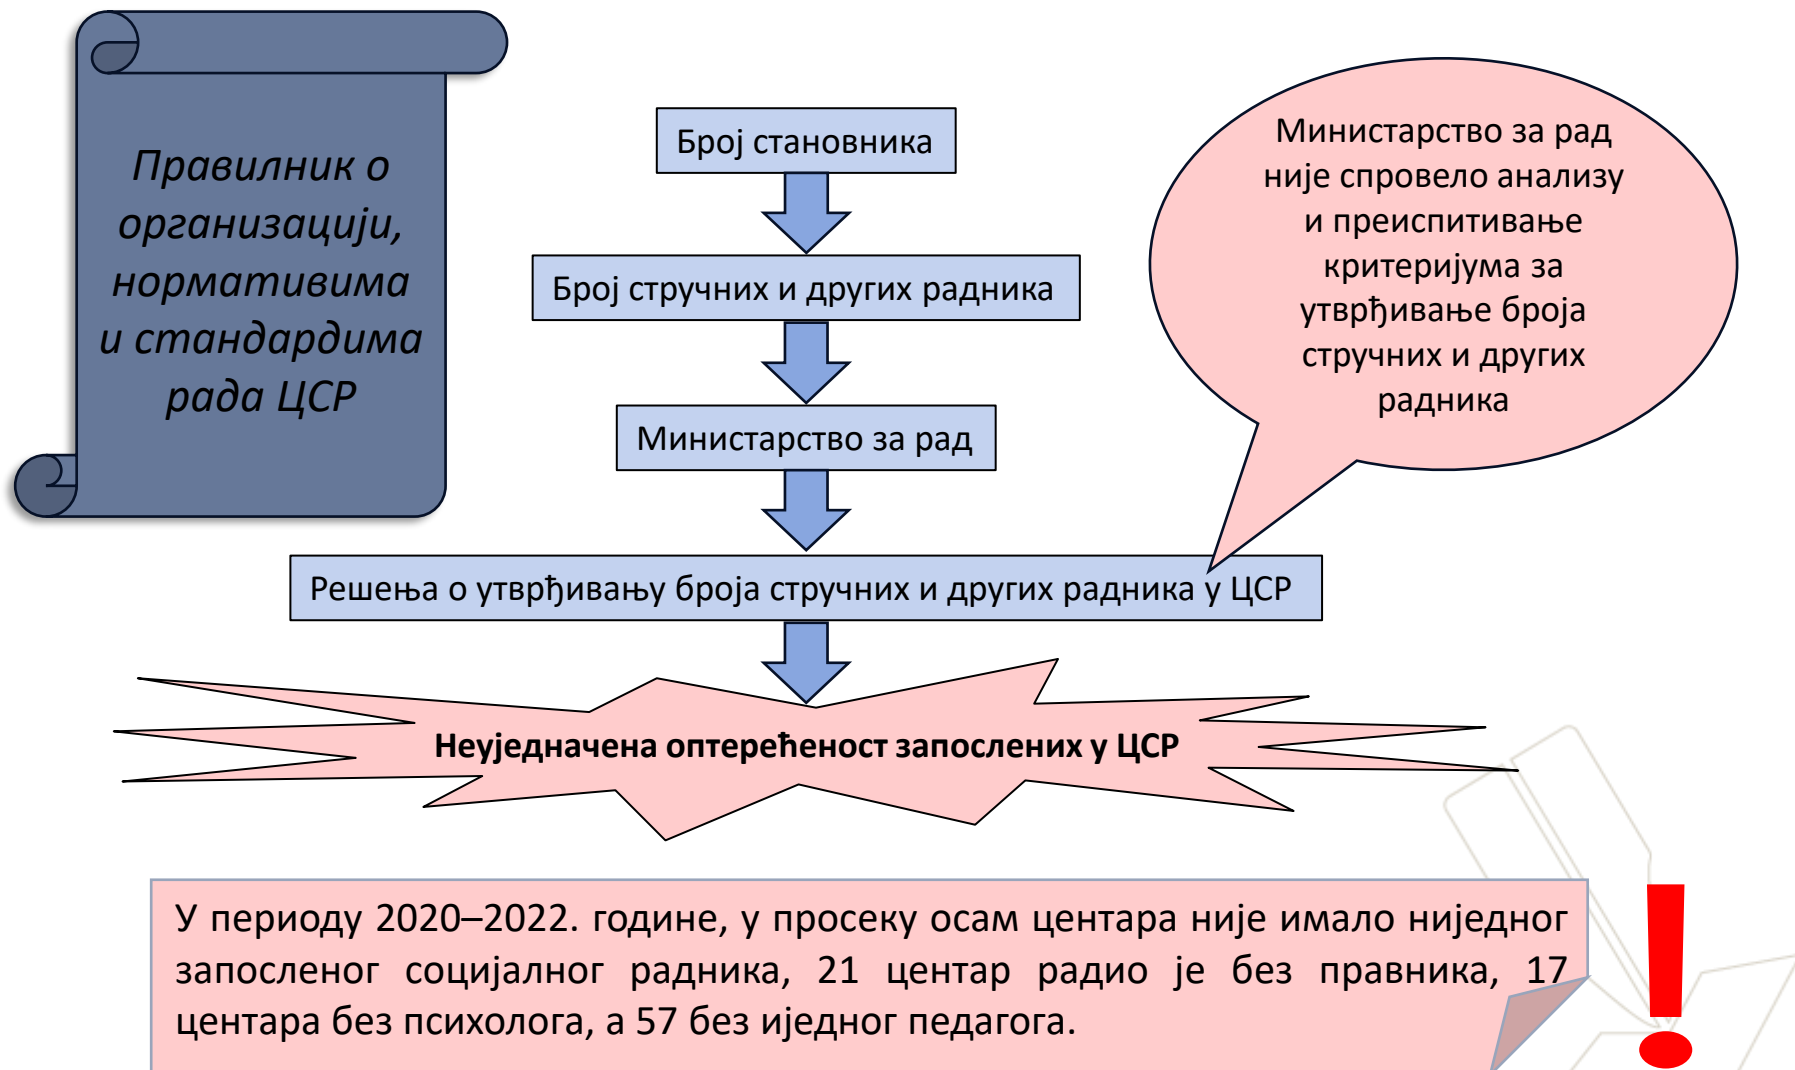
Правилник о организацији, нормативима и стандардима рада ЦСР

Број становника

Број стручних и других радника

Министарство за рад

Решења о утврђивању броја стручних и других радника у ЦСР

Министарство за рад није спровело анализу и преиспитивање критеријума за утврђивање броја стручних и других радника

Неуједначена оптерећеност запослених у ЦСР

У периоду 2020–2022. године, у просеку осам центара није имало ниједног запосленог социјалног радника, 21 центар радио је без правника, 17 центара без психолога, а 57 без иједног педагога.

!